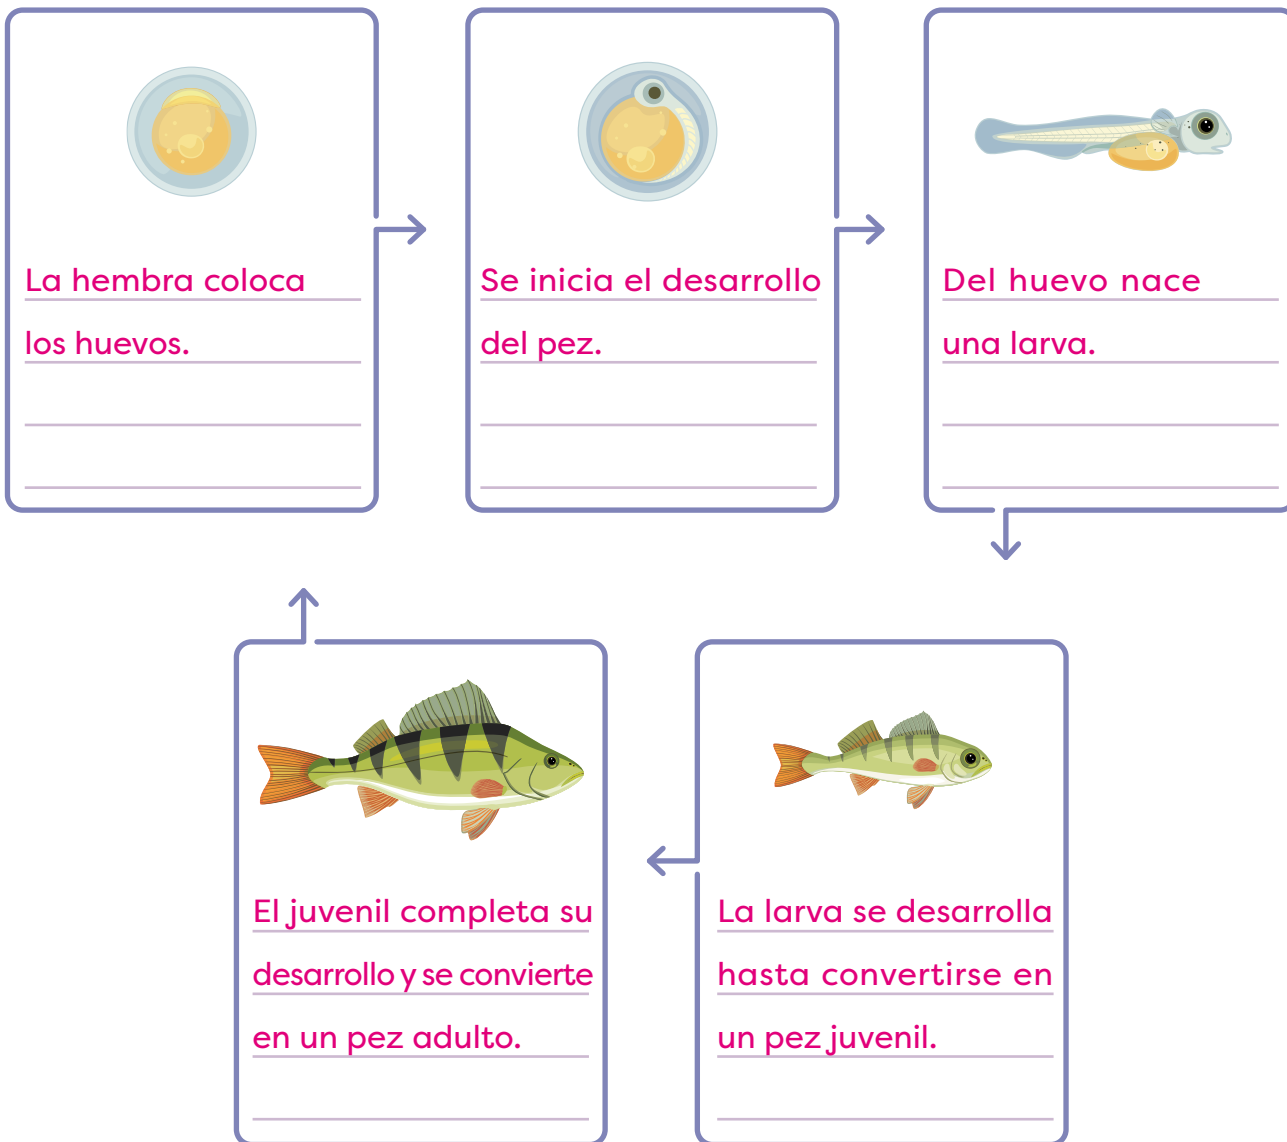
La hembra coloca los huevos.

Se inicia el desarrollo del pez.

Del huevo nace una larva.

La larva se desarrolla hasta convertirse en un pez juvenil.

El juvenil completa su desarrollo y se convierte en un pez adulto.